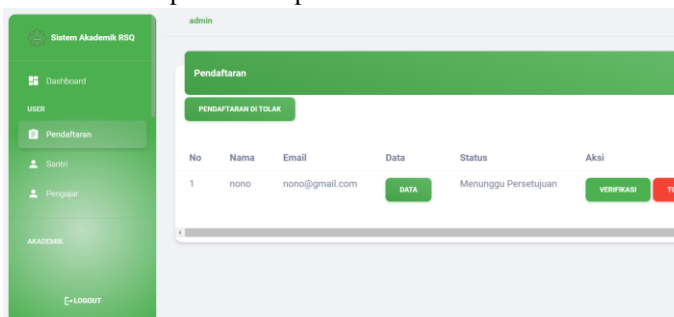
Sistem Akademik RSQ

Dashboard

USER

Pendaftaran

Santri

Pengajar

AKADEMIK

LOGOUT

admin

Pendaftaran

PENDAFTARAN DI TOLAK

| No | Nama | Email | Data | Status | Aksi |
|---|---|---|---|---|---|
| 1 | nono | nono@gmail.com | DATA | Menunggu Persetujuan | VERIFIKASI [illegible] |